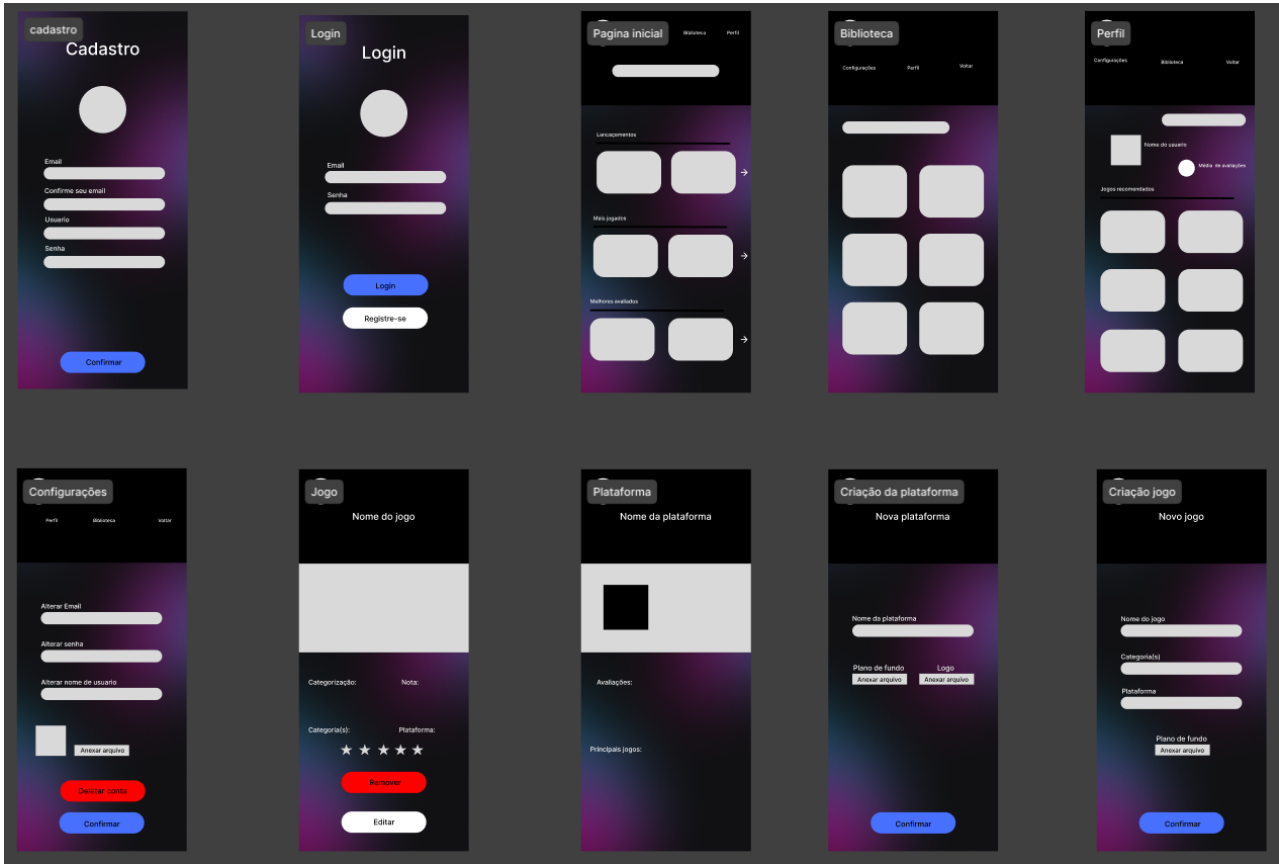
cadastro
Cadastro
Email
Confirme seu email
Usuario
Senha
Confirmar

Login
Login
Email
Senha
Login
Registre-se

Pagina inicial
Biblioteca
Perfil
Lançamentos
Mais jogados
Melhores avaliados

Biblioteca
Configurações
Perfil
Voltar

Perfil
Configurações
Biblioteca
Voltar
Nome do usuario
Média de avaliações
Jogos recomendados

Configurações
Perfil
Biblioteca
Voltar
Alterar Email
Alterar senha
Alterar nome de usuario
Anexar arquivo
Deletar conta
Confirmar

Jogo
Nome do jogo
Categorização:
Nota:
Categoria(s):
Plataforma:
★ ★ ★ ★ ★
Remover
Editar

Plataforma
Nome da plataforma
Avaliações:
Principais jogos:

Criação da plataforma
Nova plataforma
Nome da plataforma
Plano de fundo
Logo
Anexar arquivo
Anexar arquivo
Confirmar

Criação jogo
Novo jogo
Nome do jogo
Categoria(s)
Plataforma
Plano de fundo
Anexar arquivo
Confirmar